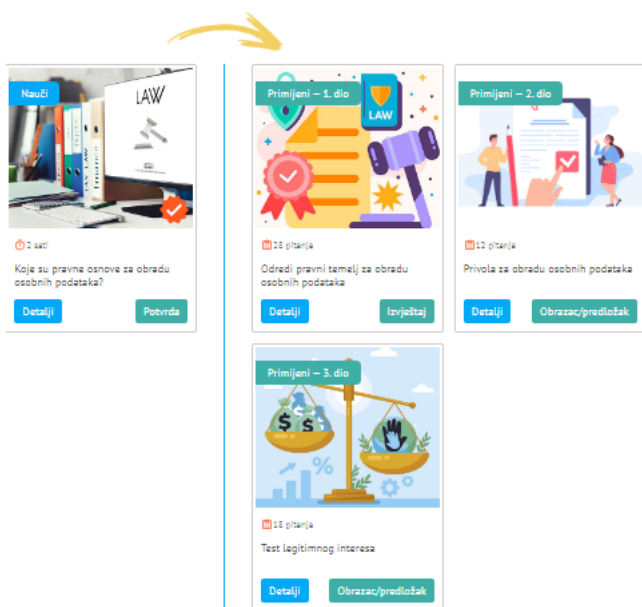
Nauči

LAW

2 sati

Koje su pravne osnove za obradu osobnih podataka?

Detalji

Potvrda

Primijeni – 1. dio

LAW

26 pitanja

Odredi pravni temelj za obradu osobnih podataka

Detalji

Izvještaj

Primijeni – 2. dio

12 pitanja

Privola za obradu osobnih podataka

Detalji

Obrazac/predložak

Primijeni – 3. dio

18 pitanja

Test legitimnog interesa

Detalji

Obrazac/predložak